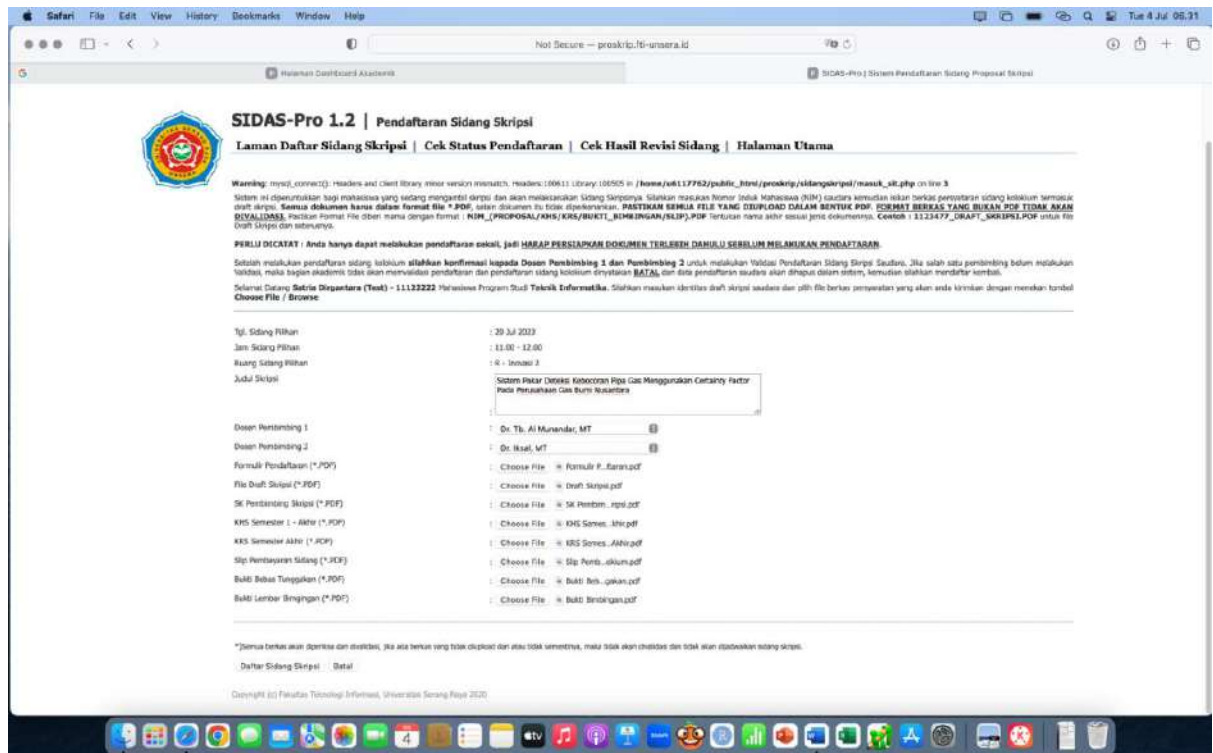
Safari File Edit View History Bookmarks Window Help

Tue 4 Jul 06.31

Not Secure — proskrip.fti-unsera.id

Halaman Dashboard Akademik

SIDAS-Pro | Sistem Pendaftaran Sidang Proposal Skripsi

SIDAS-Pro 1.2 | Pendaftaran Sidang Skripsi

Laman Daftar Sidang Skripsi | Cek Status Pendaftaran | Cek Hasil Revisi Sidang | Halaman Utama

Warning: mysql_connect(): Headers and client library minor version mismatch. Headers:100611 Library:100505 in /home/u6117762/public_html/proskrip/sidangskripsi/masuk_sit.php on line 3

Sistem ini diperuntukkan bagi mahasiswa yang sedang mengambil skripsi dan akan melaksanakan Sidang Skripsinya. Silahkan masukan Nomor Induk Mahasiswa (NIM) saudara kemudian isikan berkas persyaratan sidang kolokium termasuk draft skripsi. Semua dokumen harus dalam format file *.PDF, selain dokumen itu tidak diperkenankan. PASTIKAN SEMUA FILE YANG DIUPLOAD DALAM BENTUK PDF. FORMAT BERKAS YANG BUKAN PDF TIDAK AKAN DIVALIDASI. Pastikan Format File diberi nama dengan format : NIM_(PROPOSAL/KHS/KRS/BUKTI_BIMBINGAN/SLIP).PDF Tentukan nama akhir sesuai jenis dokumennya. Contoh : 1123477_DRAFT_SKRIPSI.PDF untuk file Draft Skripsi dan seterusnya.

PERLU DICATAT : Anda hanya dapat melakukan pendaftaran sekali, jadi HARAP PERSIAPKAN DOKUMEN TERLEBIH DAHULU SEBELUM MELAKUKAN PENDAFTARAN.

Setelah melakukan pendaftaran sidang kolokium silahkan konfirmasi kepada Dosen Pembimbing 1 dan Pembimbing 2 untuk melakukan Validasi Pendaftaran Sidang Skripsi Saudara. Jika salah satu pembimbing belum melakukan Validasi, maka bagian akademik tidak akan memvalidasi pendaftaran dan pendaftaran sidang kolokium dinyatakan BATAL dan data pendaftaran saudara akan dihapus dalam sistem, kemudian silahkan mendaftar kembali.

Selamat Datang Satria Dirgantara (Test) - 11122222 Mahasiswa Program Studi Teknik Informatika. Silahkan masukan identitas draft skripsi saudara dan pilih file berkas persyaratan yang akan anda kirimkan dengan menekan tombol Choose File / Browse

| | |
|---|---|
| Tgl. Sidang Pilihan | : 20 Jul 2023 |
| Jam Sidang Pilihan | : 11.00 - 12.00 |
| Ruang Sidang Pilihan | : R - Inovasi 3 |
| Judul Skripsi | Sistem Pakar Deteksi Kebocoran Pipa Gas Menggunakan Certainty Factor Pada Perusahaan Gas Bumi Nusantara |
| Dosen Pembimbing 1 | : Dr. Tb. Ai Munandar, MT |
| Dosen Pembimbing 2 | : Dr. Iksal, MT |
| Formulir Pendaftaran (*.PDF) | : Choose File Formulir P...ftaran.pdf |
| File Draft Skripsi (*.PDF) | : Choose File Draft Skripsi.pdf |
| SK Pembimbing Skripsi (*.PDF) | : Choose File SK Pembim...ripsi.pdf |
| KHS Semester 1 - Akhir (*.PDF) | : Choose File KHS Semes...khir.pdf |
| KRS Semester Akhir (*.PDF) | : Choose File KRS Semes...Akhir.pdf |
| Slip Pembayaran Sidang (*.PDF) | : Choose File Slip Pemb...okium.pdf |
| Bukti Bebas Tunggakan (*.PDF) | : Choose File Bukti Beb...gakan.pdf |
| Bukti Lembar Bimbingan (*.PDF) | : Choose File Bukti Bimbingan.pdf |

*)Semua berkas akan diperiksa dan divalidasi, jika ada berkas yang tidak diupload dan atau tidak semestinya, maka tidak akan divalidasi dan tidak akan dijadwalkan sidang skripsi.

Daftar Sidang Skripsi Batal

Copyright (c) Fakultas Teknologi Informasi, Universitas Serang Raya 2020